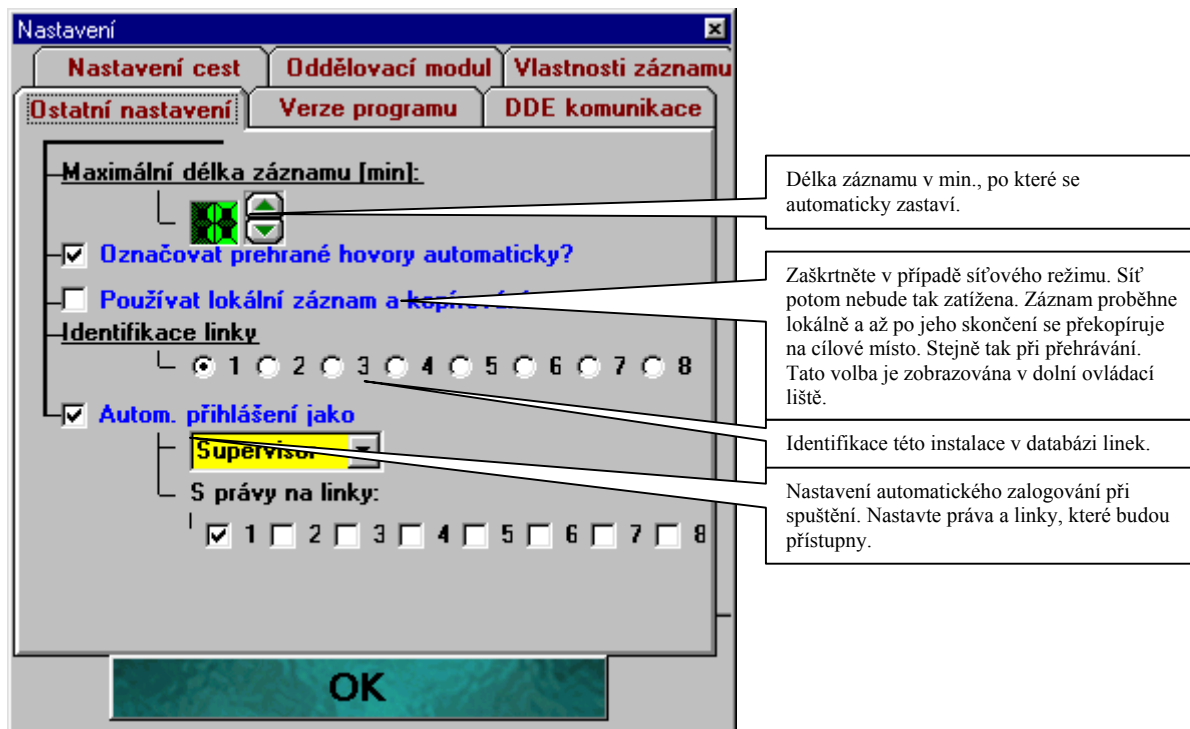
Nastavení

Nastavení cest | Oddělovací modul | Vlastnosti záznamu

Ostatní nastavení | Verze programu | DDE komunikace

Maximální délka záznamu [min]:

Označovat prehrané hovory automaticky?

Používat lokální záznam a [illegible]

Identifikace linky

1 2 3 4 5 6 7 8

Autom. přihlášení jako

Supervisor

S právy na linky:

1 2 3 4 5 6 7 8

OK

Délka záznamu v min., po které se automaticky zastaví.

Zaškrtněte v případě síťového režimu. Síť potom nebude tak zatížena. Záznam proběhne lokálně a až po jeho skončení se překopíruje na cílové místo. Stejně tak při přehrávání. Tato volba je zobrazována v dolní ovládací liště.

Identifikace této instalace v databázi linek.

Nastavení automatického zalogování při spuštění. Nastavte práva a linky, které budou přístupny.